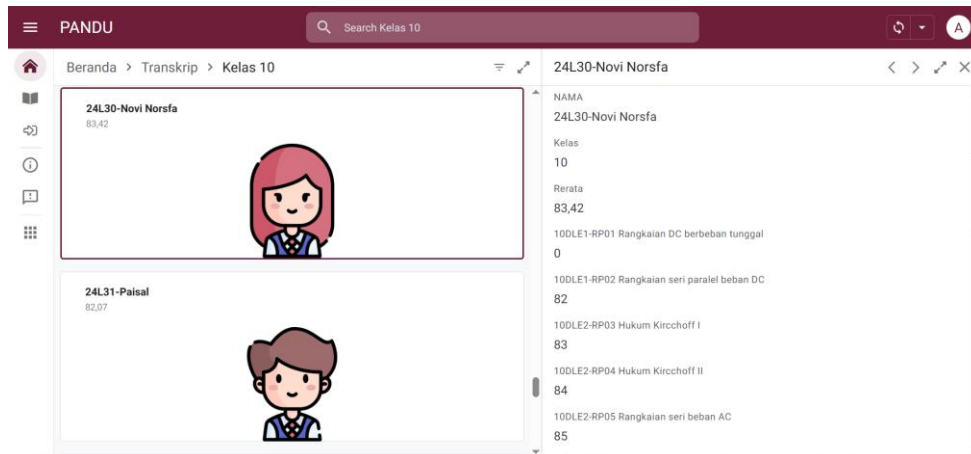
PANDU

Search Kelas 10

A

Beranda > Transkrip > Kelas 10

24L30-Novi Norsfa
83,42

24L31-Paisal
82,07

24L30-Novi Norsfa

NAMA
24L30-Novi Norsfa

Kelas
10

Rerata
83,42

10DLE1-RP01 Rangkaian DC berbeban tunggal
0

10DLE1-RP02 Rangkaian seri paralel beban DC
82

10DLE2-RP03 Hukum Kircchoff I
83

10DLE2-RP04 Hukum Kircchoff II
84

10DLE2-RP05 Rangkaian seri beban AC
85